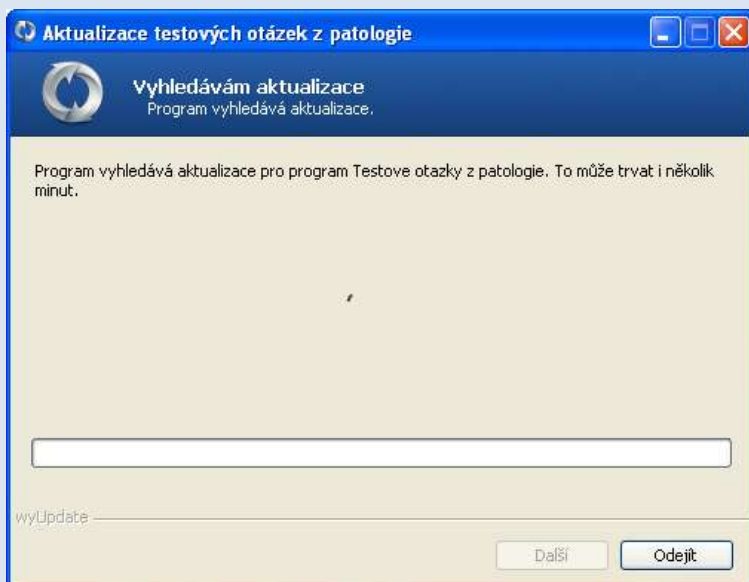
Aktualizace testových otázek z patologie

Vyhledávám aktualizace
Program vyhledává aktualizace.

Program vyhledává aktualizace pro program Testove otazky z patologie. To může trvat i několik minut.

wyUpdate

Další
Odejít